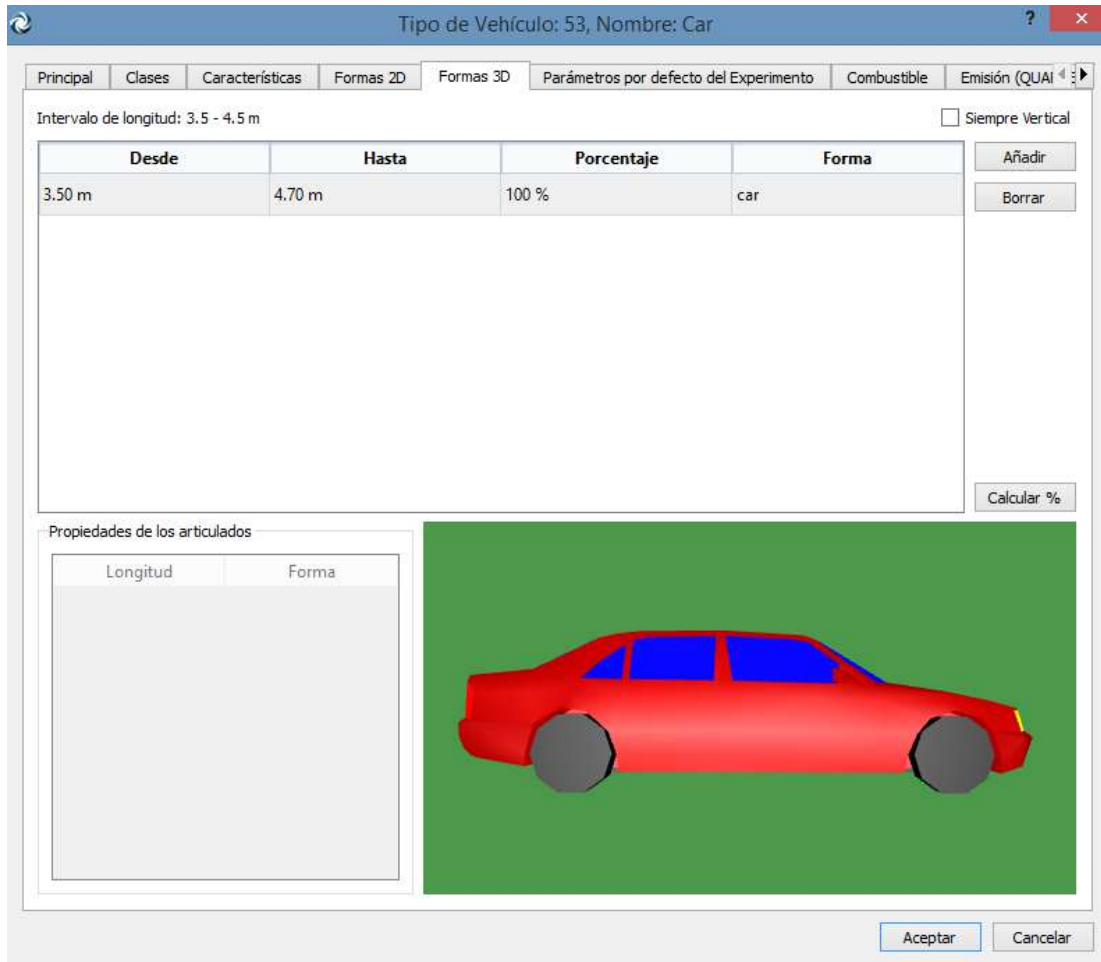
Tipo de Vehículo: 53, Nombre: Car

?

Principal | Clases | Características | Formas 2D | Formas 3D | Parámetros por defecto del Experimento | Combustible | Emisión (QUAI

Intervalo de longitud: 3.5 - 4.5 m

Siempre Vertical

| Desde | Hasta | Porcentaje | Forma |
|---|---|---|---|
| 3.50 m | 4.70 m | 100 % | car |

Añadir

Borrar

Calcular %

Propiedades de los articulados

| Longitud | Forma |
|---|---|

Aceptar

Cancelar